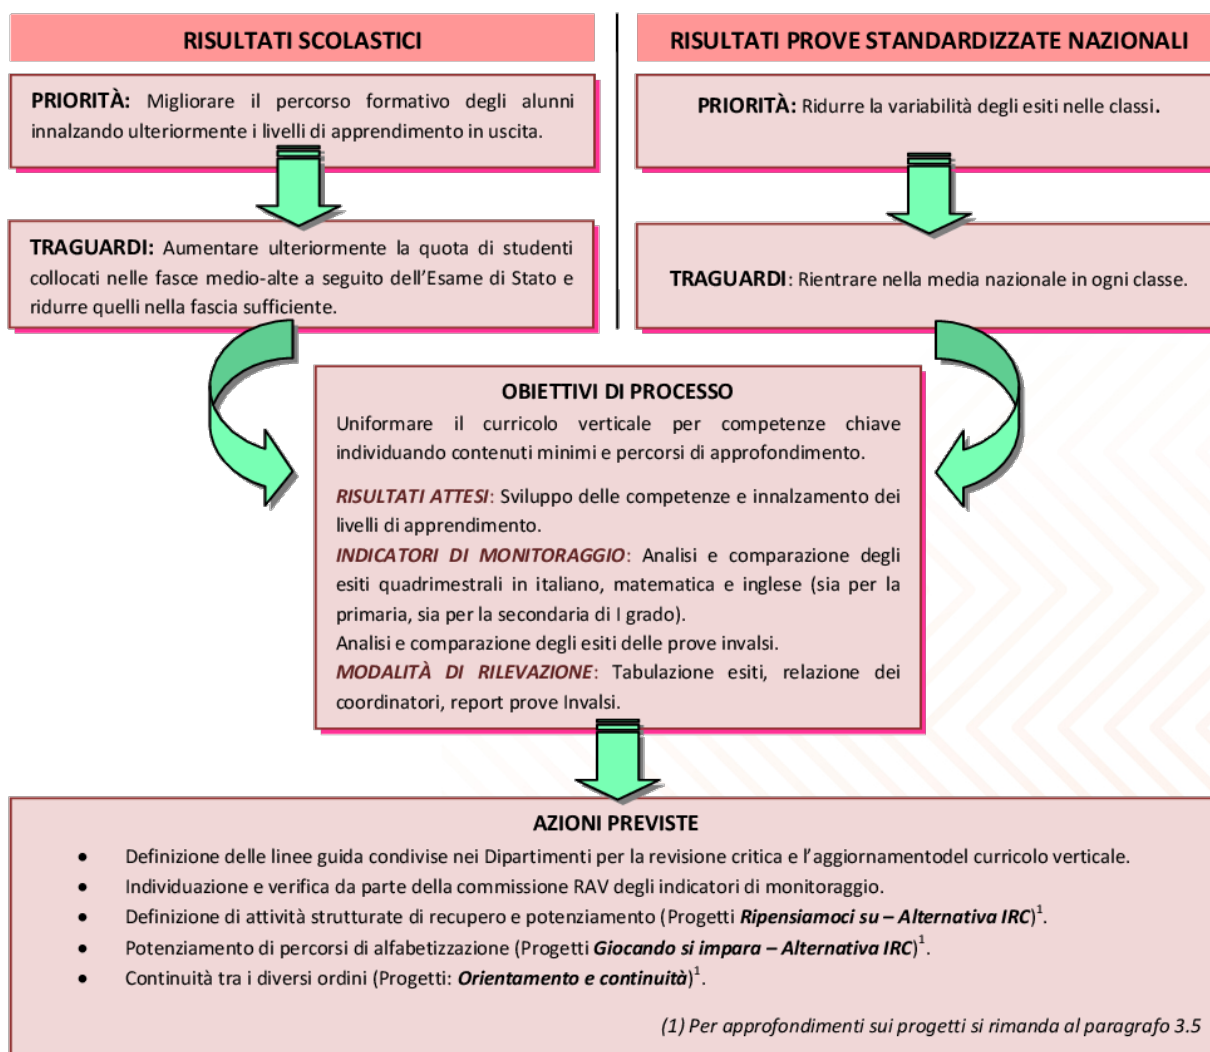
RISULTATI SCOLASTICI

PRIORITÀ: Migliorare il percorso formativo degli alunni innalzando ulteriormente i livelli di apprendimento in uscita.

TRAGUARDI: Aumentare ulteriormente la quota di studenti collocati nelle fasce medio-alte a seguito dell'Esame di Stato e ridurre quelli nella fascia sufficiente.

RISULTATI PROVE STANDARDIZZATE NAZIONALI

PRIORITÀ: Ridurre la variabilità degli esiti nelle classi.

TRAGUARDI: Rientrare nella media nazionale in ogni classe.

OBIETTIVI DI PROCESSO

Uniformare il curricolo verticale per competenze chiave individuando contenuti minimi e percorsi di approfondimento.

RISULTATI ATTESI: Sviluppo delle competenze e innalzamento dei livelli di apprendimento.
INDICATORI DI MONITORAGGIO: Analisi e comparazione degli esiti quadrimestrali in italiano, matematica e inglese (sia per la primaria, sia per la secondaria di I grado).
Analisi e comparazione degli esiti delle prove invalsi.
MODALITÀ DI RILEVAZIONE: Tabulazione esiti, relazione dei coordinatori, report prove Invalsi.

AZIONI PREVISTE

• Definizione delle linee guida condivise nei Dipartimenti per la revisione critica e l'aggiornamentodel curricolo verticale.
• Individuazione e verifica da parte della commissione RAV degli indicatori di monitoraggio.
• Definizione di attività strutturate di recupero e potenziamento (Progetti Ripensiamoci su – Alternativa IRC)$^1$.
• Potenziamento di percorsi di alfabetizzazione (Progetti Giocando si impara – Alternativa IRC)$^1$.
• Continuità tra i diversi ordini (Progetti: Orientamento e continuità)$^1$.

(1) Per approfondimenti sui progetti si rimanda al paragrafo 3.5